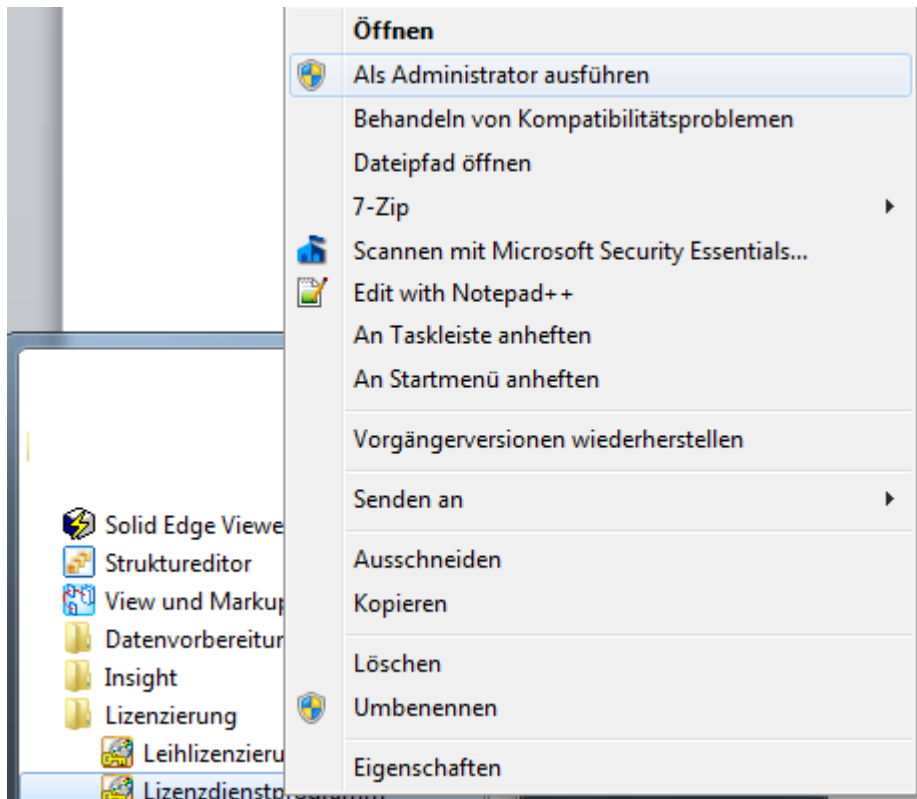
Solid Edge Viewe
Strukturedito
View und Markup
Datenvorbereitur
Insight
Lizenzierung
Leihlizenzieru
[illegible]

Öffnen
Als Administrator ausführen
Behandeln von Kompatibilitätsproblemen
Dateipfad öffnen
7-Zip
Scannen mit Microsoft Security Essentials...
Edit with Notepad++
An Taskleiste anheften
An Startmenü anheften

Vorgängerversionen wiederherstellen

Senden an

Ausschneiden
Kopieren

Löschen
Umbenennen

Eigenschaften